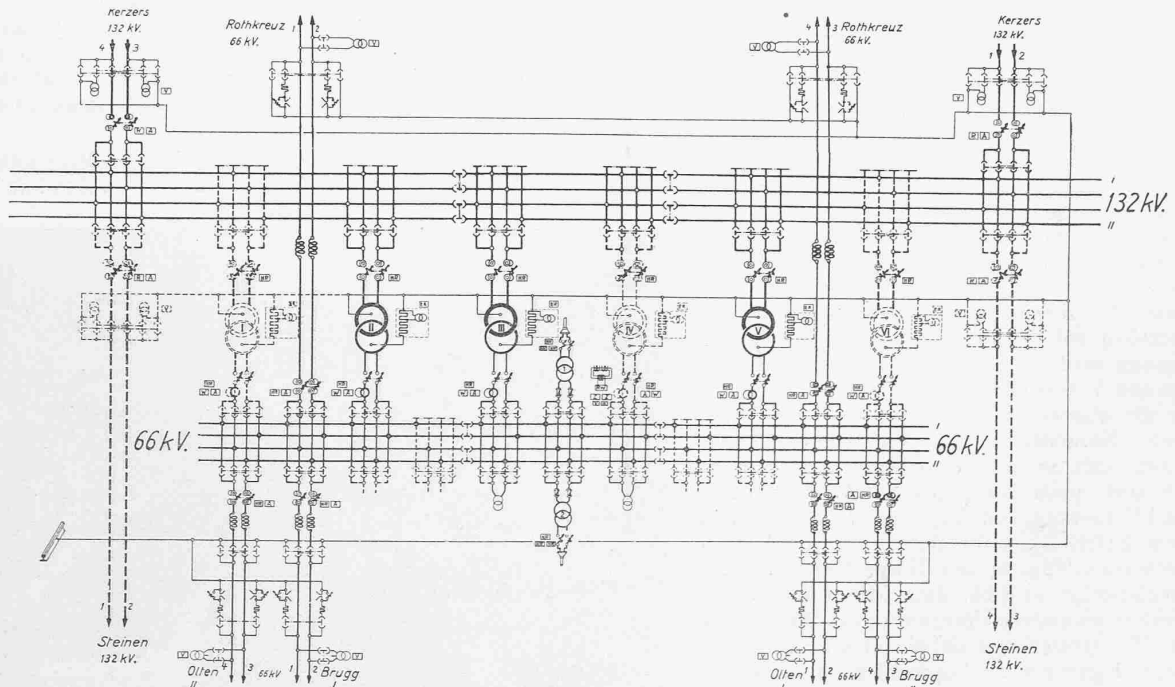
Kerzers 132 kV.

4 3

Rothkreuz 66 kV.

1 2

4 3 Rothkreuz 66 kV.

Kerzers 132 kV.

1 2

I

132 kV.

II

I

II

III

IV

V

VI

66 kV.

66 kV.

I

II

1 2

Steinen 132 kV.

Olten 4 3 65 kV 1 2 Brugg

II I

Olten 1 2 66 kV 4 3 Brugg

4 3

Steinen 132 kV.